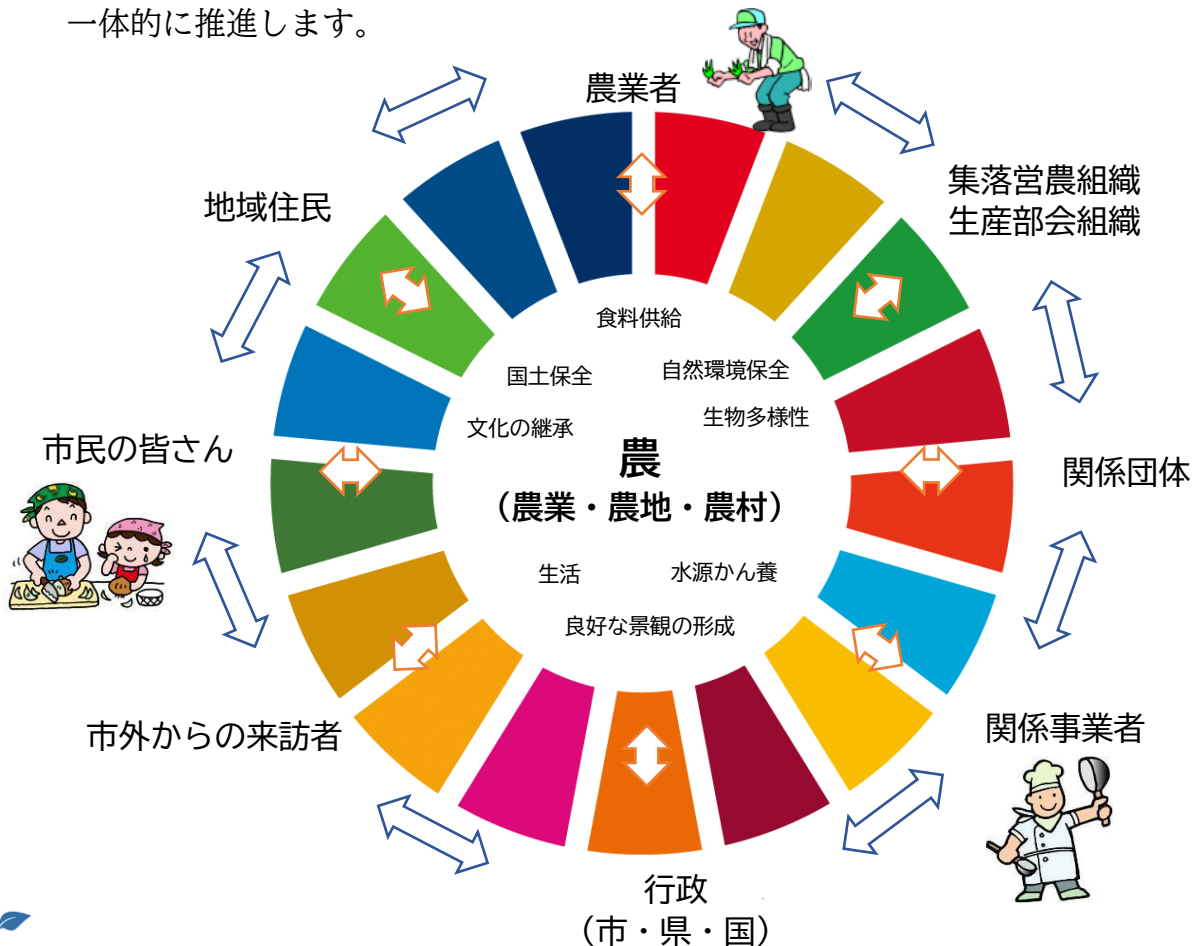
一体的に推進します。

農業者

集落営農組織
生産部会組織

関係団体

関係事業者

行政
（市・県・国）

市外からの来訪者

市民の皆さん

地域住民

食料供給

国土保全

自然環境保全

文化の継承

生物多様性

農
（農業・農地・農村）

生活

水源かん養

良好な景観の形成